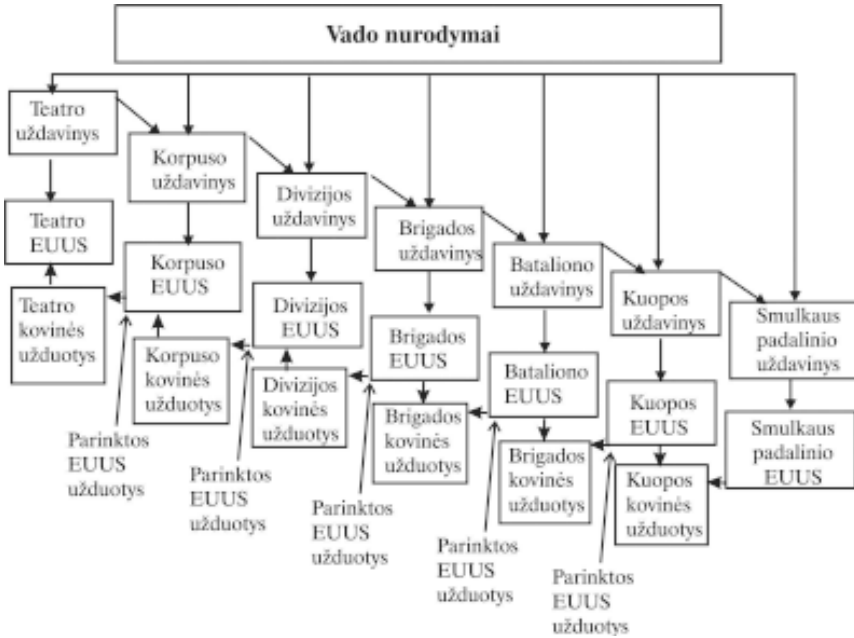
Vado nurodymai

Teatro uždavinys

Teatro EUUS

Teatro kovinės užduotys

Korpuso uždavinys

Korpuso EUUS

Korpuso kovinės užduotys

Divizijos uždavinys

Divizijos EUUS

Divizijos kovinės užduotys

Brigados uždavinys

Brigados EUUS

Brigados kovinės užduotys

Bataliono uždavinys

Bataliono EUUS

Brigados kovinės užduotys

Kuopos uždavinys

Kuopos EUUS

Kuopos kovinės užduotys

Smulkaus padalinio uždavinys

Smulkaus padalinio EUUS

Parinktos EUUS užduotys

Parinktos EUUS užduotys

Parinktos EUUS užduotys

Parinktos EUUS užduotys

Parinktos EUUS užduotys